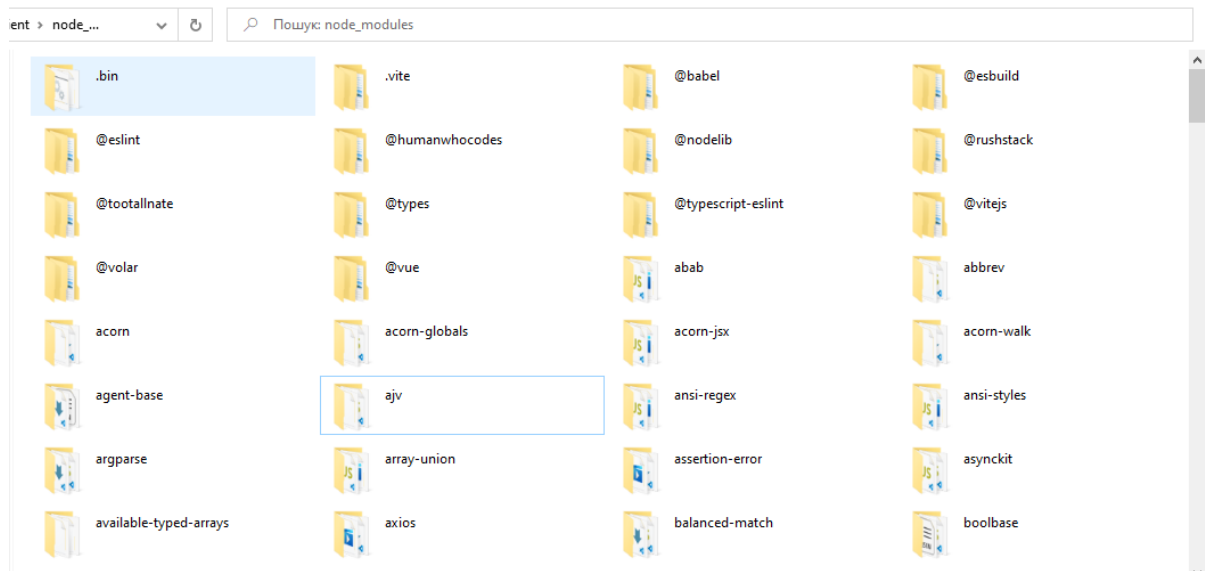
ent > node_...

Пошук: node_modules

.bin
.vite
@babel
@esbuild
@eslint
@humanwhocodes
@nodelib
@rushstack
@tootallnate
@types
@typescript-eslint
@vitejs
@volar
@vue
abab
abbrev
acorn
acorn-globals
acorn-jsx
acorn-walk
agent-base
ajv
ansi-regex
ansi-styles
argparse
array-union
assertion-error
asynckit
available-typed-arrays
axios
balanced-match
boolbase